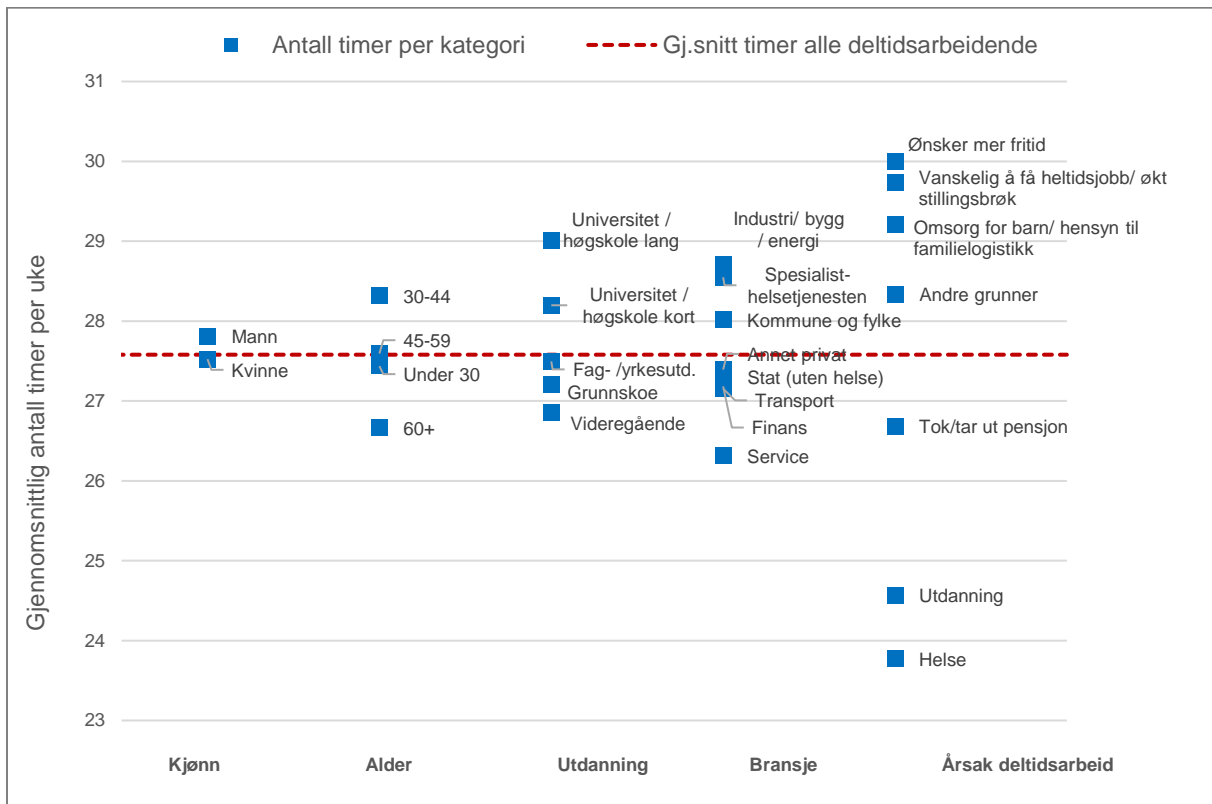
Antall timer per kategori
Gj.snitt timer alle deltidsarbeidende

Gjennomsnittlig antall timer per uke

31
30
29
28
27
26
25
24
23

Mann
Kvinne

30-44
45-59
Under 30
60+

Universitet / høgskole lang
Universitet / høgskole kort
Fag- /yrkesutd.
Grunnskoe
Videregående

Industri/ bygg / energi
Spesialist-helsetjenesten
Kommune og fylke
Annet privat
Stat (uten helse)
Transport
Finans
Service

Ønsker mer fritid
Vanskelig å få heltidsjobb/ økt stillingsbrøk
Omsorg for barn/ hensyn til familielogistikk
Andre grunner
Tok/tar ut pensjon
Utdanning
Helse

Kjønn
Alder
Utdanning
Bransje
Årsak deltidsarbeid